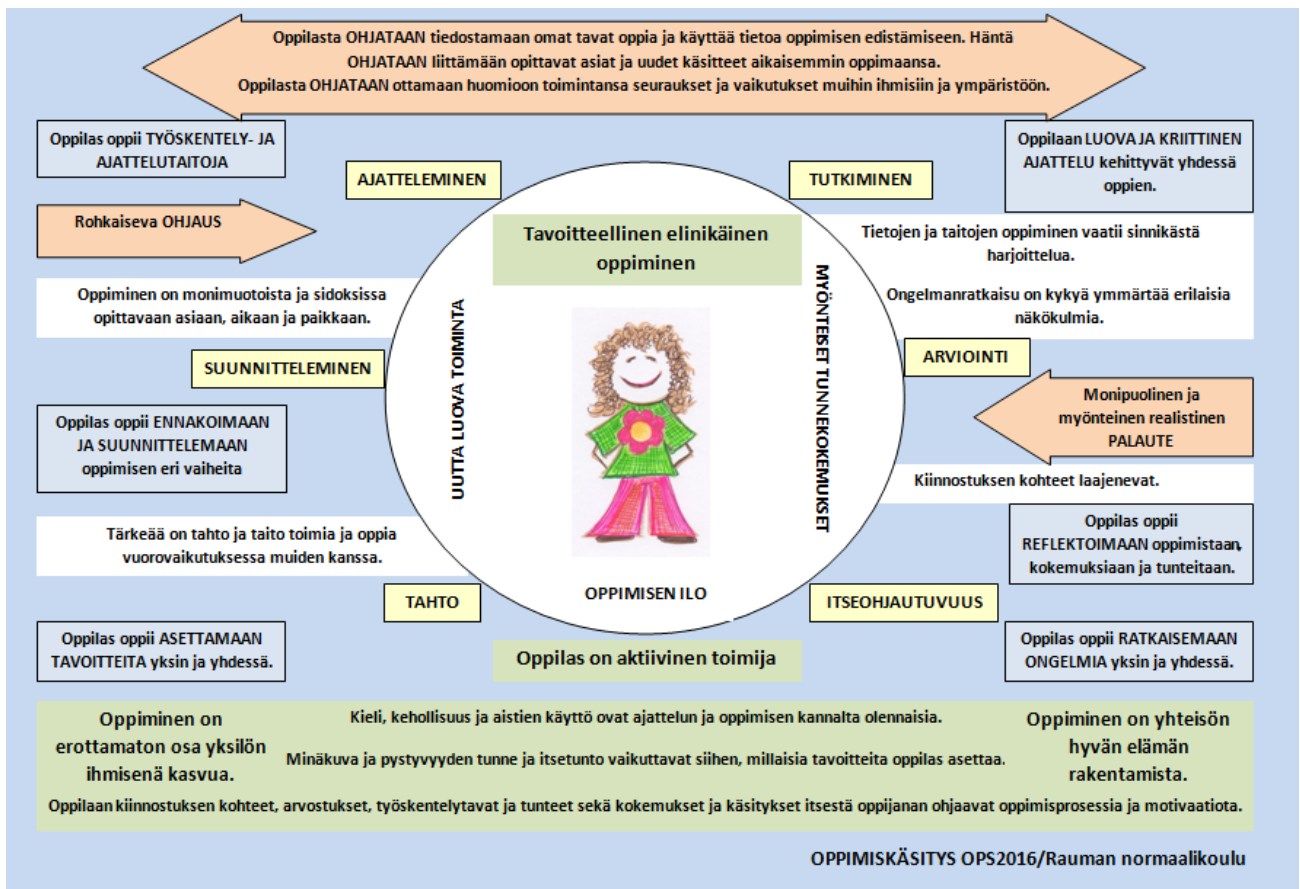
Oppilasta OHJATAAN tiedostamaan omat tavat oppia ja käyttää tietoa oppimisen edistämiseen. Häntä OHJATAAN liittämään opittavat asiat ja uudet käsitteet aikaisemmin oppimaansa.
Oppilasta OHJATAAN ottamaan huomioon toimintansa seuraukset ja vaikutukset muihin ihmisiin ja ympäristöön.

Oppilas oppii TYÖSKENTELY- JA AJATTELUTAITOJA

AJATTELEMINEN

TUTKIMINEN

Oppilaan LUOVA JA KRIITTINEN AJATTELU kehittyvät yhdessä oppien.

Rohkaiseva OHJAUS

Tavoitteellinen elinikäinen oppiminen

Tietojen ja taitojen oppiminen vaatii sinnikästä harjoittelua.

Ongelmanratkaisu on kykyä ymmärtää erilaisia näkökulmia.

Oppiminen on monimuotoista ja sidoksissa opittavaan asiaan, aikaan ja paikkaan.

UUTTA LUOVA TOIMINTA

MYÖNTEISET TUNNEKOKEMUKSET

ARVIOINTI

SUUNNITTELEMINEN

Monipuolinen ja myönteinen realistinen PALAUTE

Oppilas oppii ENNAKOIMAAN JA SUUNNITTELEMAAN oppimisen eri vaiheita

Kiinnostuksen kohteet laajenevat.

Oppilas oppii REFLEKTOIMAAN oppimistaan, kokemuksiaan ja tunteitaan.

Tärkeää on tahto ja taito toimia ja oppia vuorovaikutuksessa muiden kanssa.

OPPIMISEN ILO

TAHTO

ITSEOHJAUTUVUUS

Oppilas oppii ASETTAMAAN TAVOITTEITA yksin ja yhdessä.

Oppilas on aktiivinen toimija

Oppilas oppii RATKAISEMAAN ONGELMIA yksin ja yhdessä.

Oppiminen on erottamaton osa yksilön ihmisenä kasvua.

Kieli, kehollisuus ja aistien käyttö ovat ajattelun ja oppimisen kannalta olennaisia.

Minäkuva ja pystyvyyden tunne ja itsetunto vaikuttavat siihen, millaisia tavoitteita oppilas asettaa.

Oppiminen on yhteisön hyvän elämän rakentamista.

Oppilaan kiinnostuksen kohteet, arvostukset, työskentelytavat ja tunteet sekä kokemukset ja käsitykset itsestä oppijanan ohjaavat oppimisprosessia ja motivaatiota.

OPPIMISKÄSITYS OPS2016/Rauman normaalikoulu